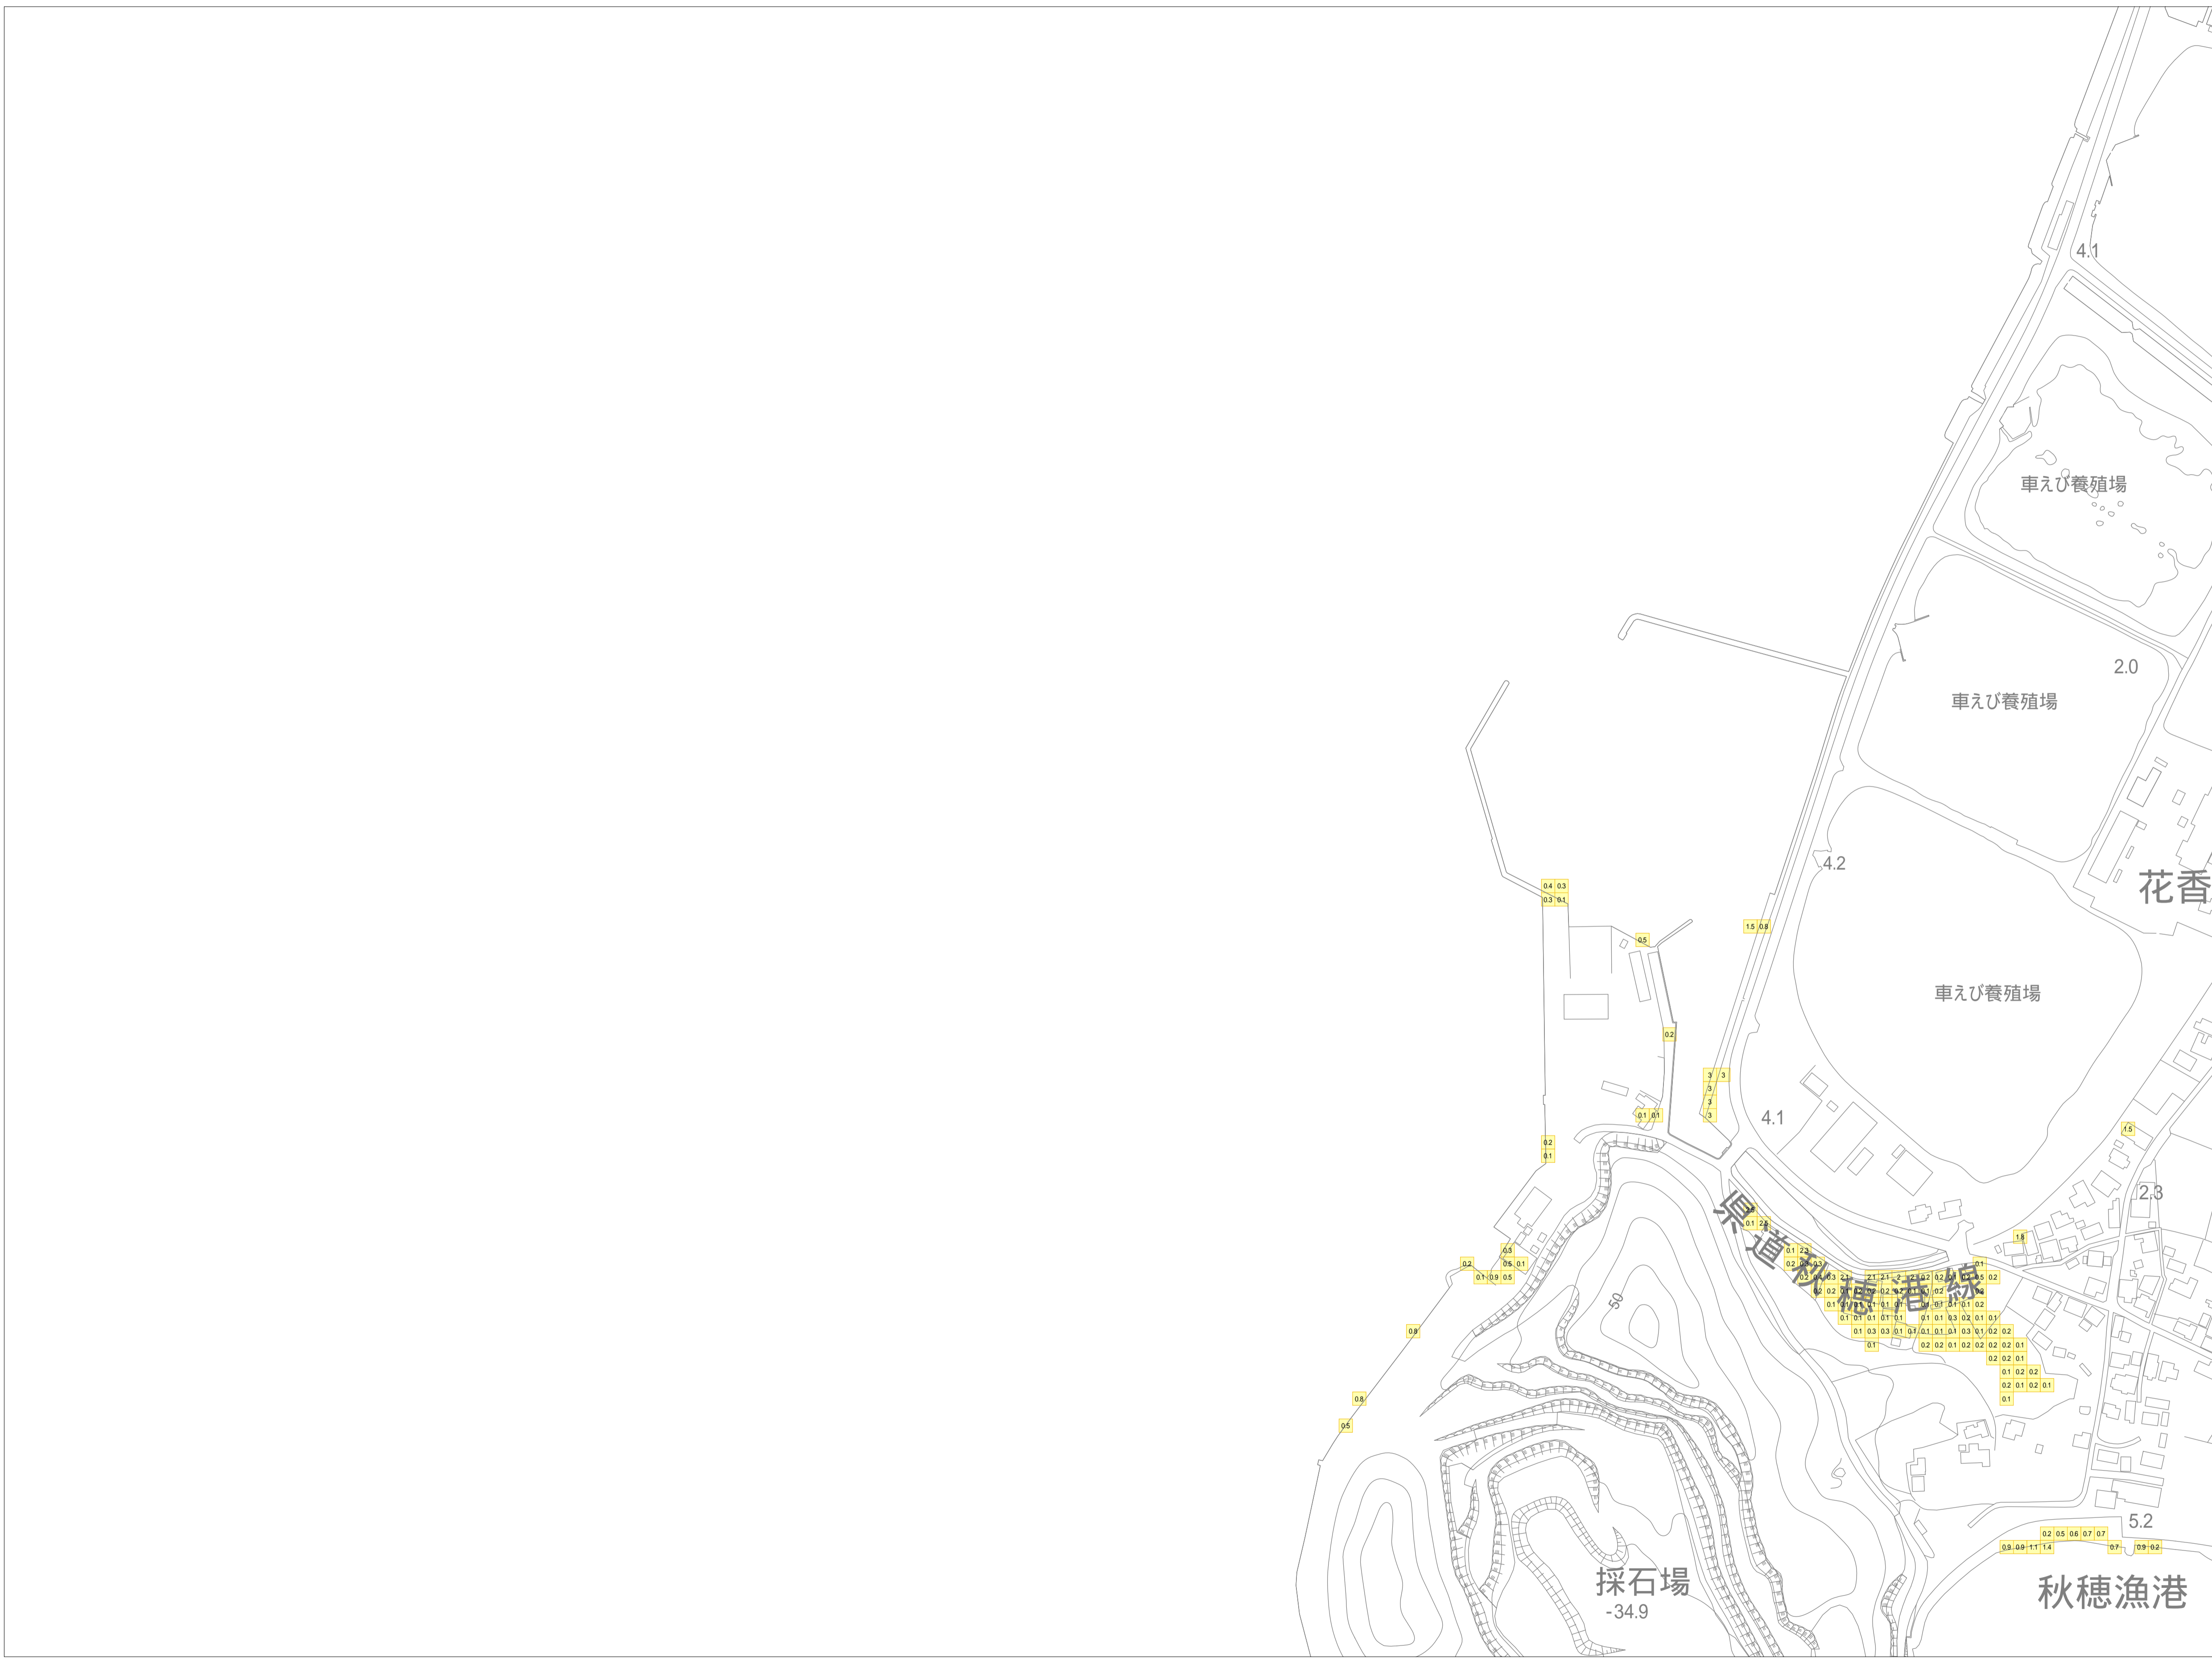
4.1

車えび養殖場

2.0

車えび養殖場

4.2

花香

車えび養殖場

4.1

2.3

県道秋穂港線

50

採石場
-34.9

5.2

秋穂漁港

0.4 0.3
0.3 0.1
0.5
1.5 0.8
0.2
3 3
3
3
3
0.1 0.1
0.2
0.1
1.5
1.8
0.2
0.3
0.5 0.1
0.1 0.9 0.5
0.8
0.8
0.5
0.2 0.5 0.6 0.7 0.7
0.9 0.9 1.1 1.4 0.7 0.9 0.2